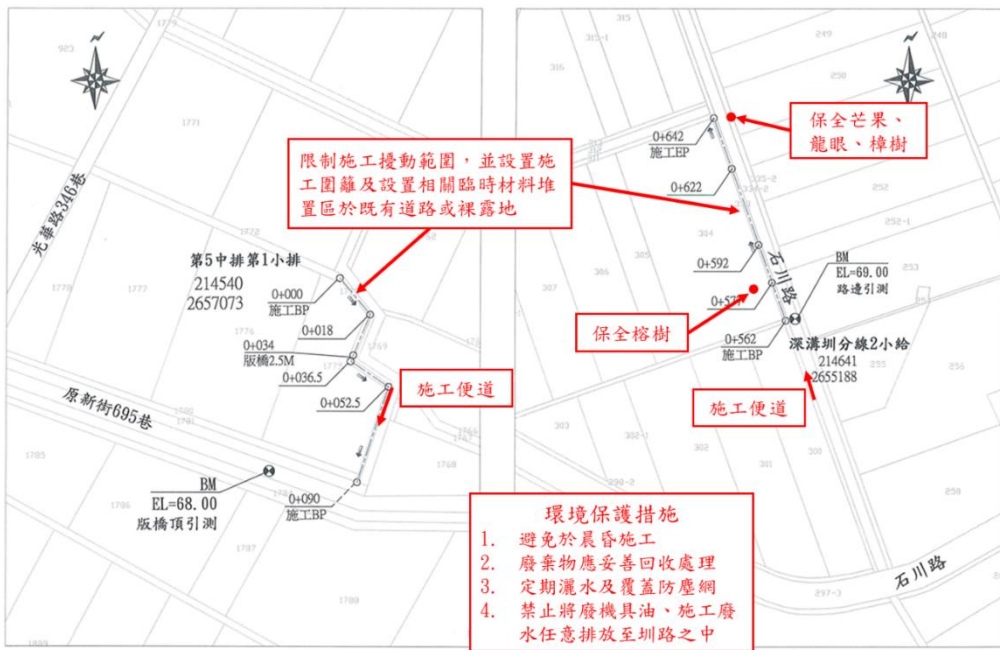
光華路346巷

限制施工擾動範圍，並設置施工圍籬及設置相關臨時材料堆置區於既有道路或裸露地

第5中排第1小排
214540
2657073

0+000
施工BP
0+018
0+034
版橋2.5M
0+036.5
0+052.5

施工便道

原新街695巷

BM
EL=68.00
版橋頂引測

0+090
施工BP

保全芒果、龍眼、樟樹

0+642
施工EP
0+622
0+592
0+577
0+562
施工BP

石川路

BM
EL=69.00
路邊引測

保全榕樹

深溝圳分線2小給
214641
2655188

施工便道

環境保護措施
1. 避免於晨昏施工
2. 廢棄物應妥善回收處理
3. 定期灑水及覆蓋防塵網
4. 禁止將廢機具油、施工廢水任意排放至圳路之中

石川路